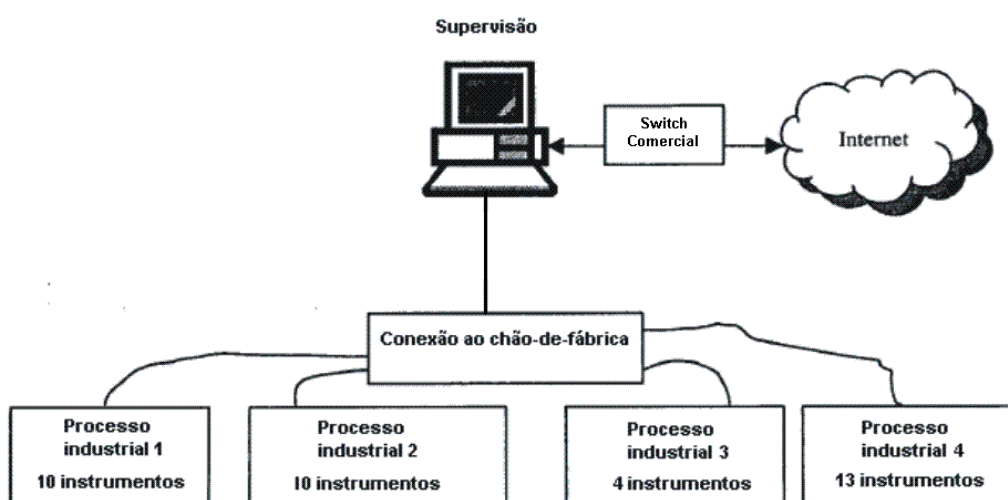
Supervisão

Switch Comercial

Internet

Conexão ao chão-de-fábrica

Processo industrial 1
10 instrumentos

Processo industrial 2
10 instrumentos

Processo industrial 3
4 instrumentos

Processo industrial 4
13 instrumentos